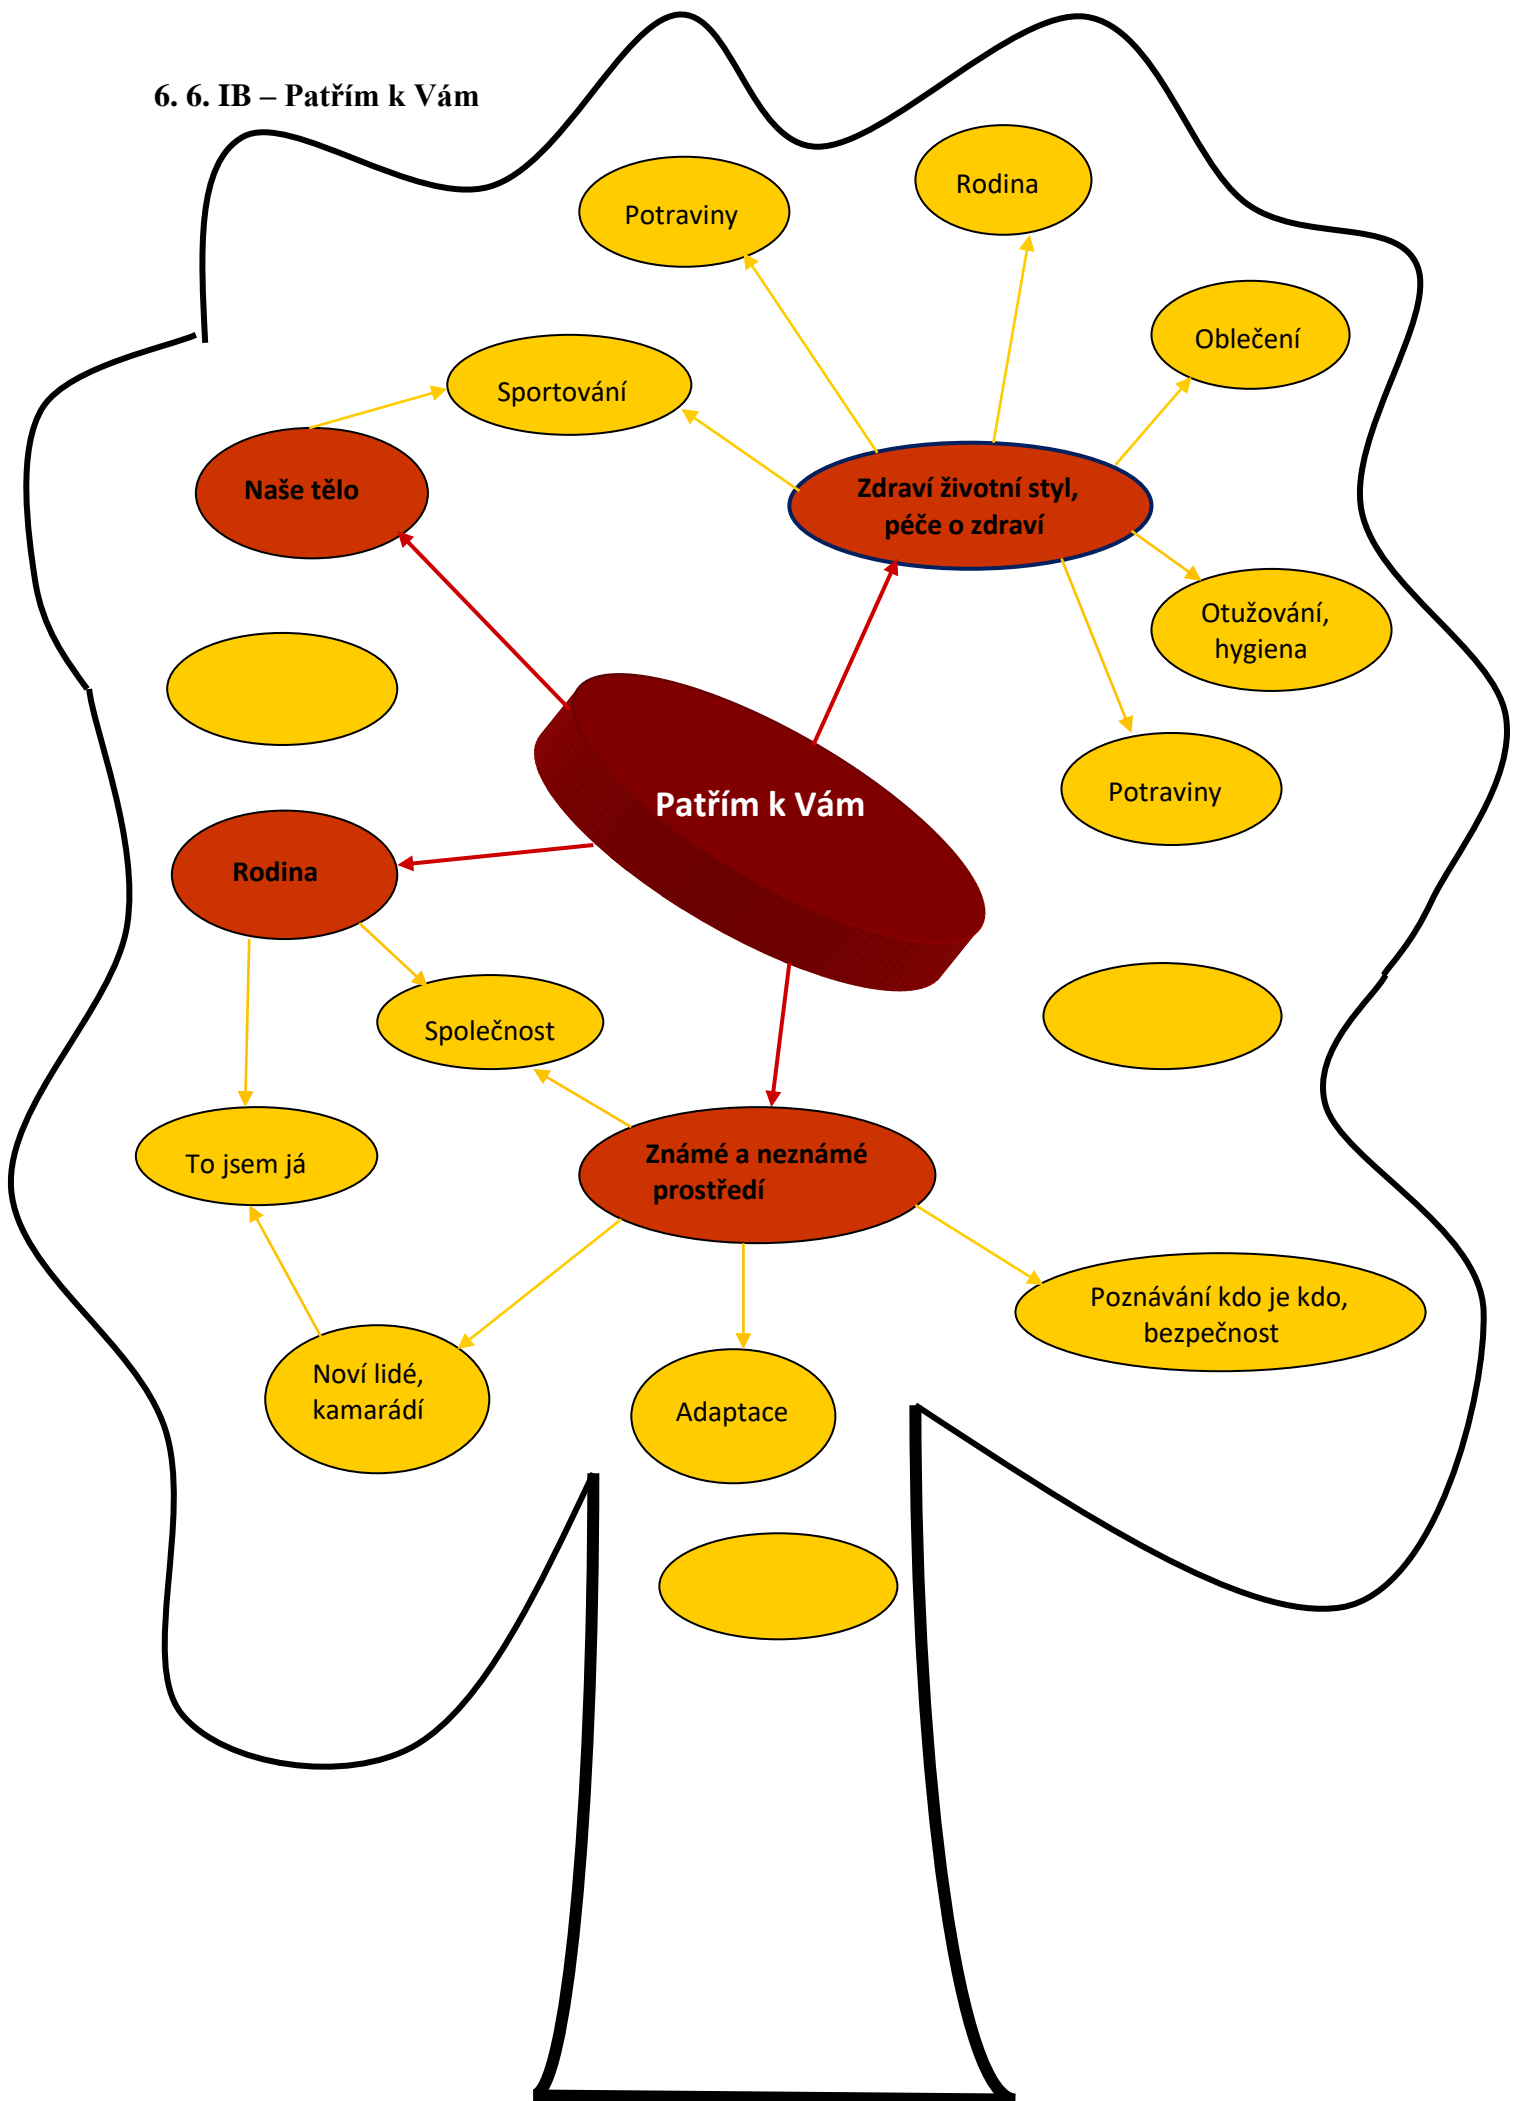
6. 6. IB – Patřím k Vám

Potraviny

Rodina

Oblečení

Sportování

Naše tělo

Zdraví životní styl, péče o zdraví

Otužování, hygiena

Patřím k Vám

Potraviny

Rodina

Společnost

To jsem já

Známé a neznámé prostředí

Poznávání kdo je kdo, bezpečnost

Noví lidé, kamarádi

Adaptace